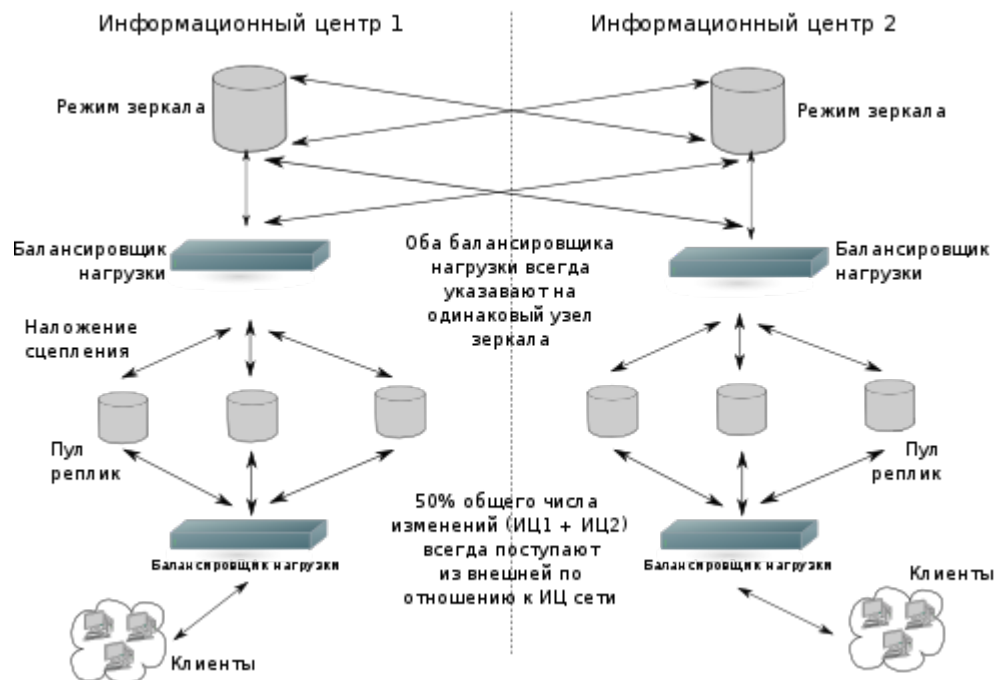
Информационный центр 1

Информационный центр 2

Режим зеркала

Режим зеркала

Балансировщик нагрузки

Оба балансировщика нагрузки всегда указавают на одинаковый узел зеркала

Балансировщик нагрузки

Наложение сцепления

Пул реплик

Пул реплик

50% общего числа изменений (ИЦ1 + ИЦ2) всегда поступают из внешней по отношению к ИЦ сети

Балансировщик нагрузки

Балансировщик нагрузки

Клиенты

Клиенты